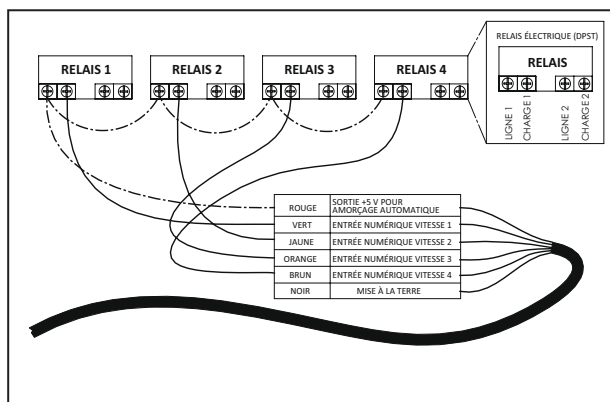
RELAIS 1
RELAIS 2
RELAIS 3
RELAIS 4

RELAIS ÉLECTRIQUE (DPST)
RELAIS
LIGNE 1
CHARGE 1
LIGNE 2
CHARGE 2

| ROUGE | SORTIE +5 V POUR AMORÇAGE AUTOMATIQUE |
|---|---|
| VERT | ENTRÉE NUMÉRIQUE VITESSE 1 |
| JAUNE | ENTRÉE NUMÉRIQUE VITESSE 2 |
| ORANGE | ENTRÉE NUMÉRIQUE VITESSE 3 |
| BRUN | ENTRÉE NUMÉRIQUE VITESSE 4 |
| NOIR | MISE À LA TERRE |